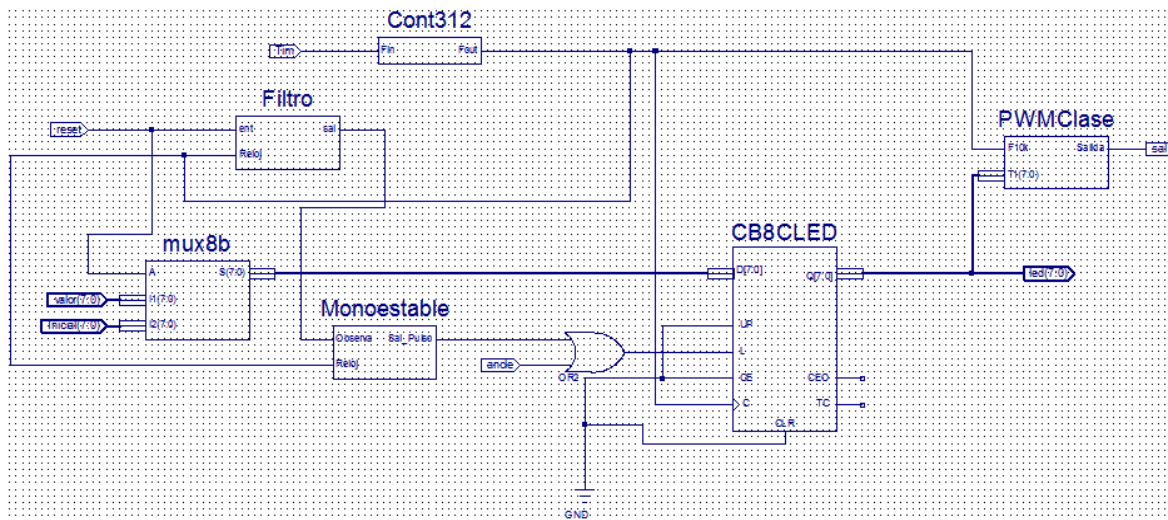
Cont312

Fin

Fin

Fout

Filtro

reset

ent

sal

Reloj

PWMClase

F10k

Salida

sal

TI(7:0)

mux8b

CB8CLED

A

S(7:0)

D(7:0)

Q(7:0)

led(7:0)

valor(7:0)

H(7:0)

Inicial(7:0)

D(7:0)

Monoestable

Observa

Sal_Pulso

UP

Reloj

L

ande

OR2

CE

CEO

C

TC

CLR

GND